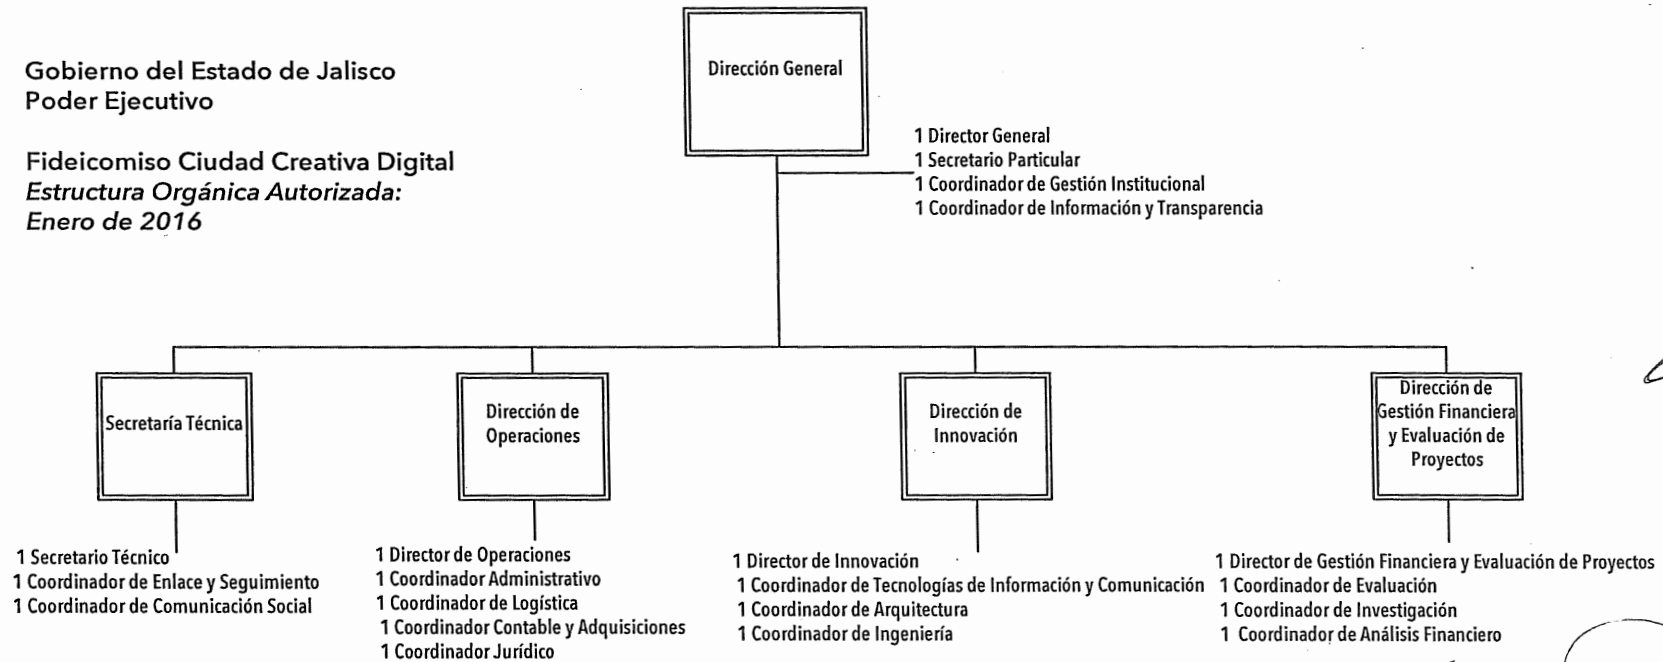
Gobierno del Estado de Jalisco
Poder Ejecutivo

Fideicomiso Ciudad Creativa Digital
*Estructura Orgánica Autorizada:*
*Enero de 2016*

Dirección General

1 Director General
1 Secretario Particular
1 Coordinador de Gestión Institucional
1 Coordinador de Información y Transparencia

Secretaría Técnica

1 Secretario Técnico
1 Coordinador de Enlace y Seguimiento
1 Coordinador de Comunicación Social

Dirección de Operaciones

1 Director de Operaciones
1 Coordinador Administrativo
1 Coordinador de Logística
1 Coordinador Contable y Adquisiciones
1 Coordinador Jurídico

Dirección de Innovación

1 Director de Innovación
1 Coordinador de Tecnologías de Información y Comunicación
1 Coordinador de Arquitectura
1 Coordinador de Ingeniería

Dirección de Gestión Financiera y Evaluación de Proyectos

1 Director de Gestión Financiera y Evaluación de Proyectos
1 Coordinador de Evaluación
1 Coordinador de Investigación
1 Coordinador de Análisis Financiero